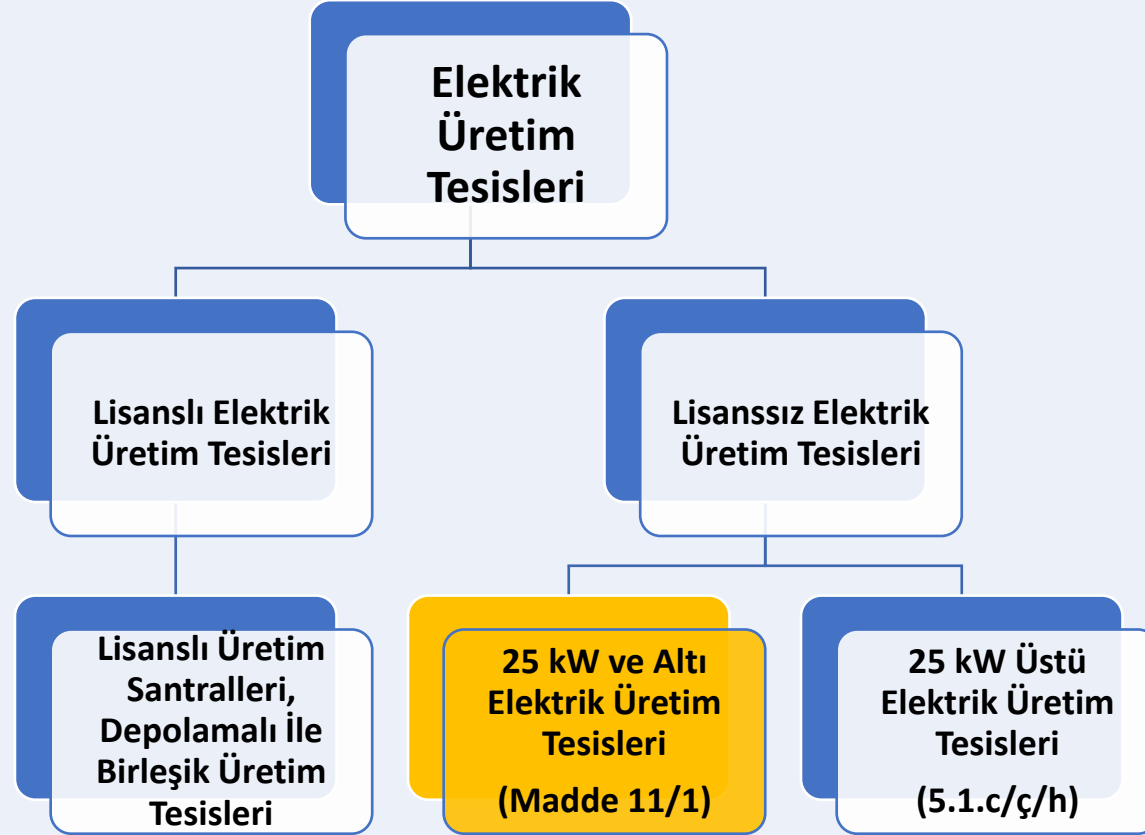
Elektrik Üretim Tesisleri

Lisanslı Elektrik Üretim Tesisleri

Lisanssız Elektrik Üretim Tesisleri

Lisanslı Üretim Santralleri, Depolamalı İle Birleşik Üretim Tesisleri

25 kW ve Altı Elektrik Üretim Tesisleri

(Madde 11/1)

25 kW Üstü Elektrik Üretim Tesisleri

(5.1.c/ç/h)